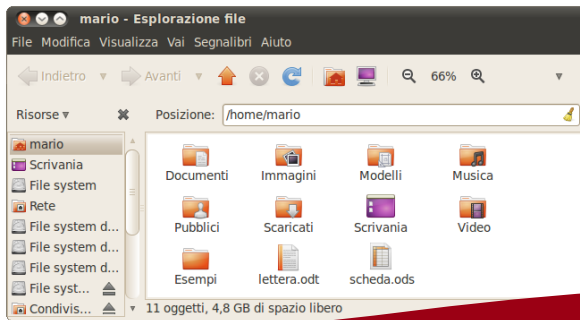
mario - Esplorazione file

File Modifica Visualizza Vai Segnalibri Aiuto

Indietro Avanti 66%

Risorse ▾ Posizione: /home/mario

mario
Scrivania
File system
Rete
File system d...
File system d...
File system d...
File syst...
Condivis...

Documenti Immagini Modelli Musica
Pubblici Scaricati Scrivania Video
Esempi lettera.odt scheda.ods

11 oggetti, 4,8 GB di spazio libero